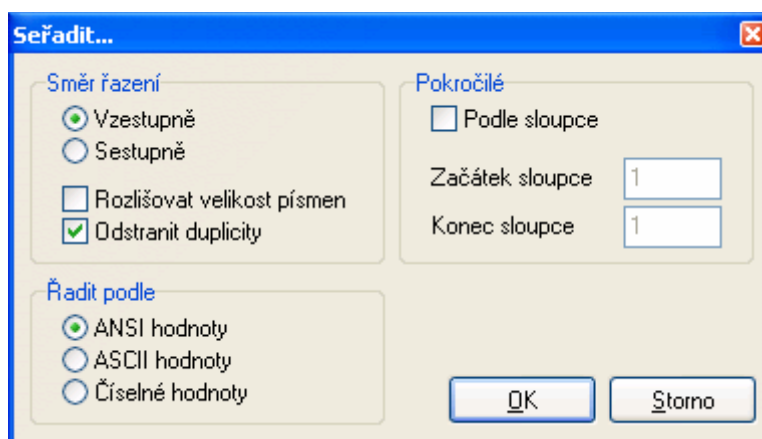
Seřadit...

Směr řazení
Vzestupně
Sestupně
Rozlišovat velikost písmen
Odstranit duplicity

Pokročilé
Podle sloupce
Začátek sloupce 1
Konec sloupce 1

Řadit podle
ANSI hodnoty
ASCII hodnoty
Číselné hodnoty

OK
Storno